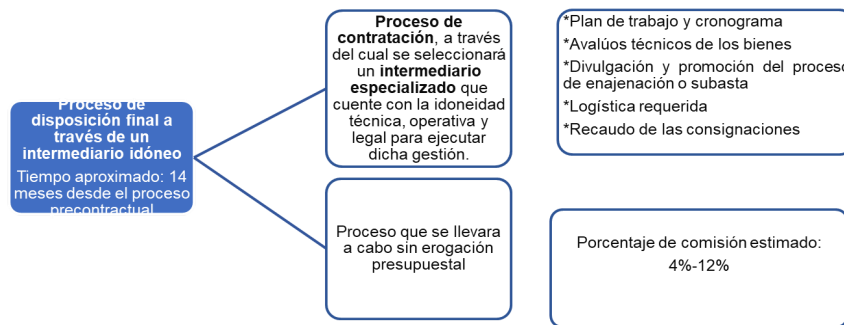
Proceso de disposición final a través de un intermediario idóneo

Tiempo aproximado: 14 meses desde el proceso precontractual

**Proceso de contratación**, a través del cual se seleccionará un **intermediario especializado** que cuente con la idoneidad técnica, operativa y legal para ejecutar dicha gestión.

*Plan de trabajo y cronograma
*Avalúos técnicos de los bienes
*Divulgación y promoción del proceso de enajenación o subasta
*Logística requerida
*Recaudo de las consignaciones

Proceso que se llevara a cabo sin erogación presupuestal

Porcentaje de comisión estimado: 4%-12%